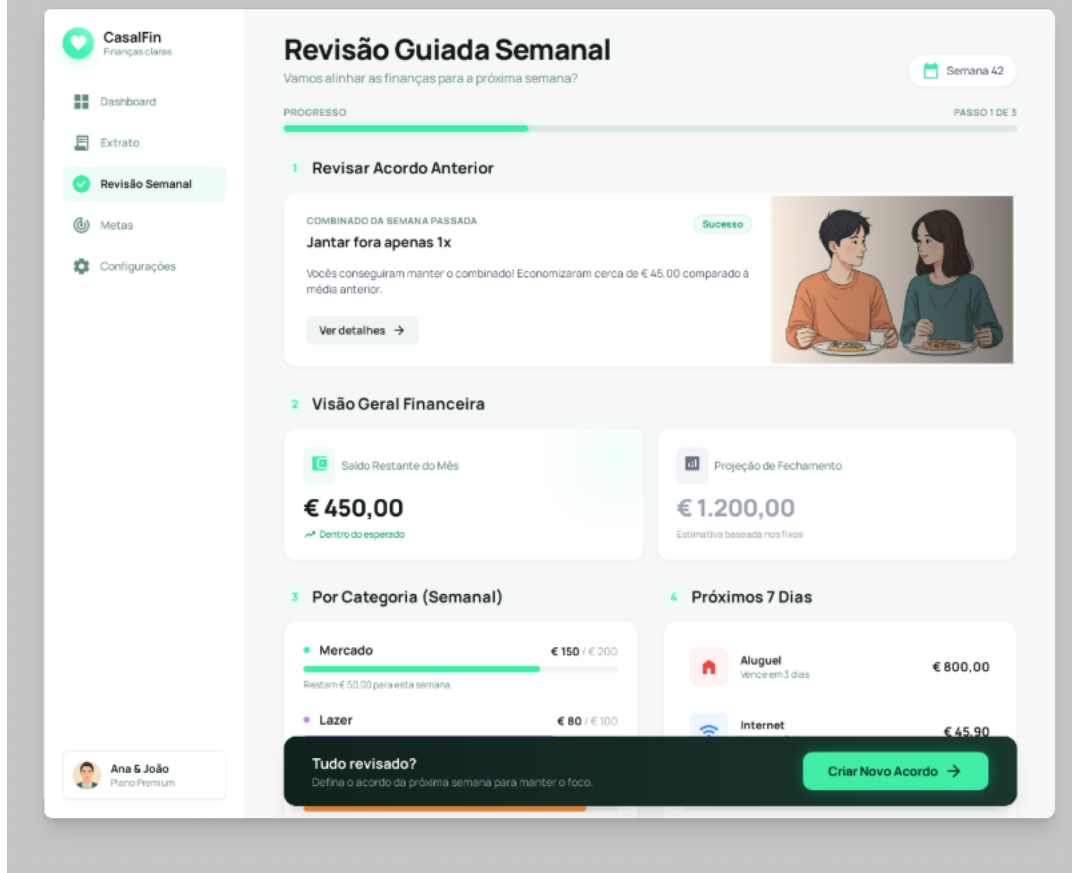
CasalFin
Finanças claras

Dashboard
Extrato
Revisão Semanal
Metas
Configurações

Ana & João
Plano Premium

Revisão Guiada Semanal
Vamos alinhar as finanças para a próxima semana?

Semana 42

PROGRESSO
PASSO 1 DE 3

1 Revisar Acordo Anterior

COMBINADO DA SEMANA PASSADA
Sucesso
Jantar fora apenas 1x
Vocês conseguiram manter o combinado! Economizaram cerca de € 45,00 comparado à média anterior.
Ver detalhes →

2 Visão Geral Financeira

Saldo Restante do Mês
€ 450,00
Dentro do esperado

Projeção de Fechamento
€ 1.200,00
Estimativa baseada nos fixos

3 Por Categoria (Semanal)

Mercado
€ 150 / € 200
Restam € 50,00 para esta semana.

Lazer
€ 80 / € 100

4 Próximos 7 Dias

Aluguel
Vence em 3 dias
€ 800,00

Internet
€ 45,90

Tudo revisado?
Defina o acordo da próxima semana para manter o foco.
Criar Novo Acordo →